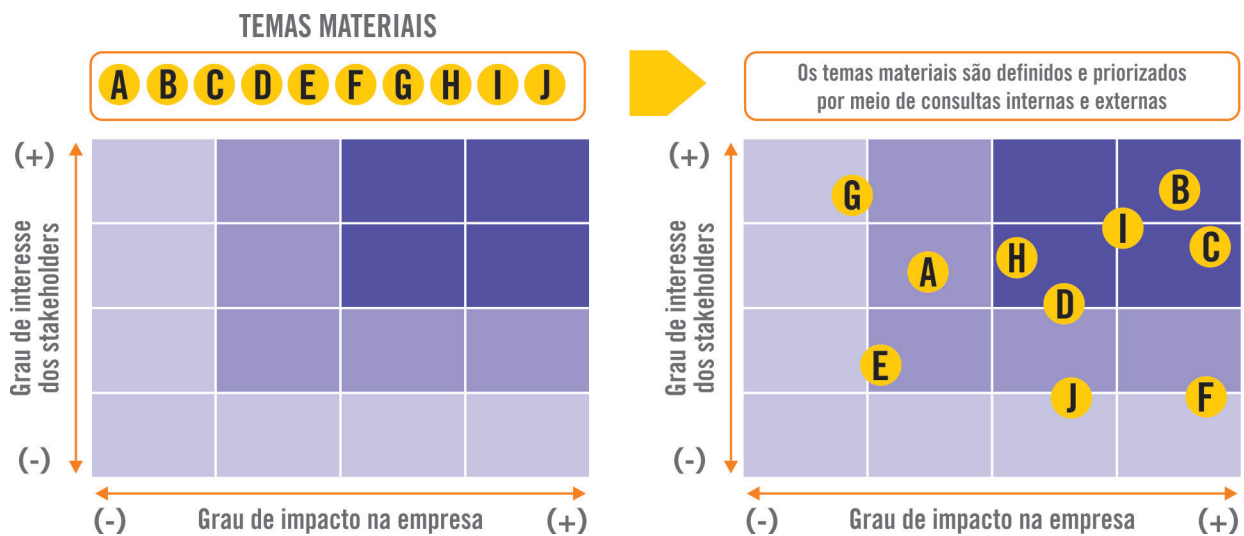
TEMAS MATERIAIS

A B C D E F G H I J

Os temas materiais são definidos e priorizados por meio de consultas internas e externas

(+)

Grau de interesse dos stakeholders

(-)

(-) Grau de impacto na empresa (+)

(+)

Grau de interesse dos stakeholders

(-)

G B I C A H D E J F

(-) Grau de impacto na empresa (+)